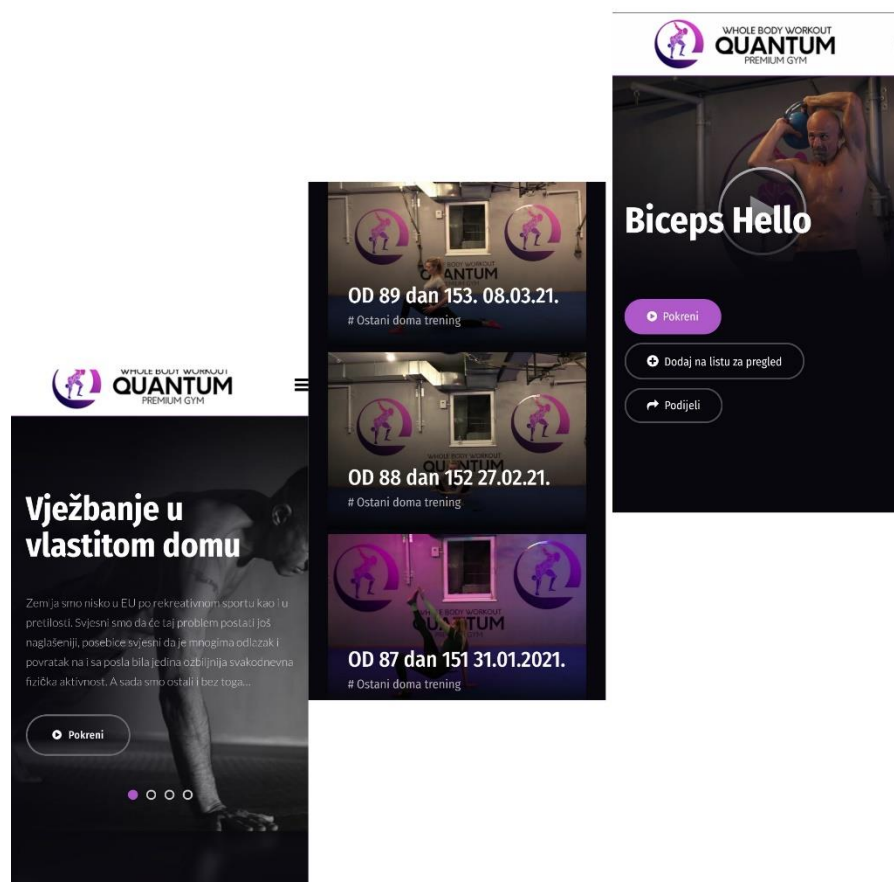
WHOLE BODY WORKOUT
QUANTUM
PREMIUM GYM

Vježbanje u vlastitom domu

Zemlja smo nisko u EU po rekreativnom sportu kao i u pretilosti. Svjesni smo da će taj problem postati još naglašeniji, posebice svjesni da je mnogima odlazak i povratak na i sa posla bila jedina ozbiljnija svakodnevna fizička aktivnost. A sada smo ostali i bez toga...

Pokreni

OD 89 dan 153. 08.03.21.
# Ostani doma trening

OD 88 dan 152 27.02.21.
# Ostani doma trening

OD 87 dan 151 31.01.2021.
# Ostani doma trening

WHOLE BODY WORKOUT
QUANTUM
PREMIUM GYM

Biceps Hello

Pokreni

Dodaj na listu za pregled

Podijeli